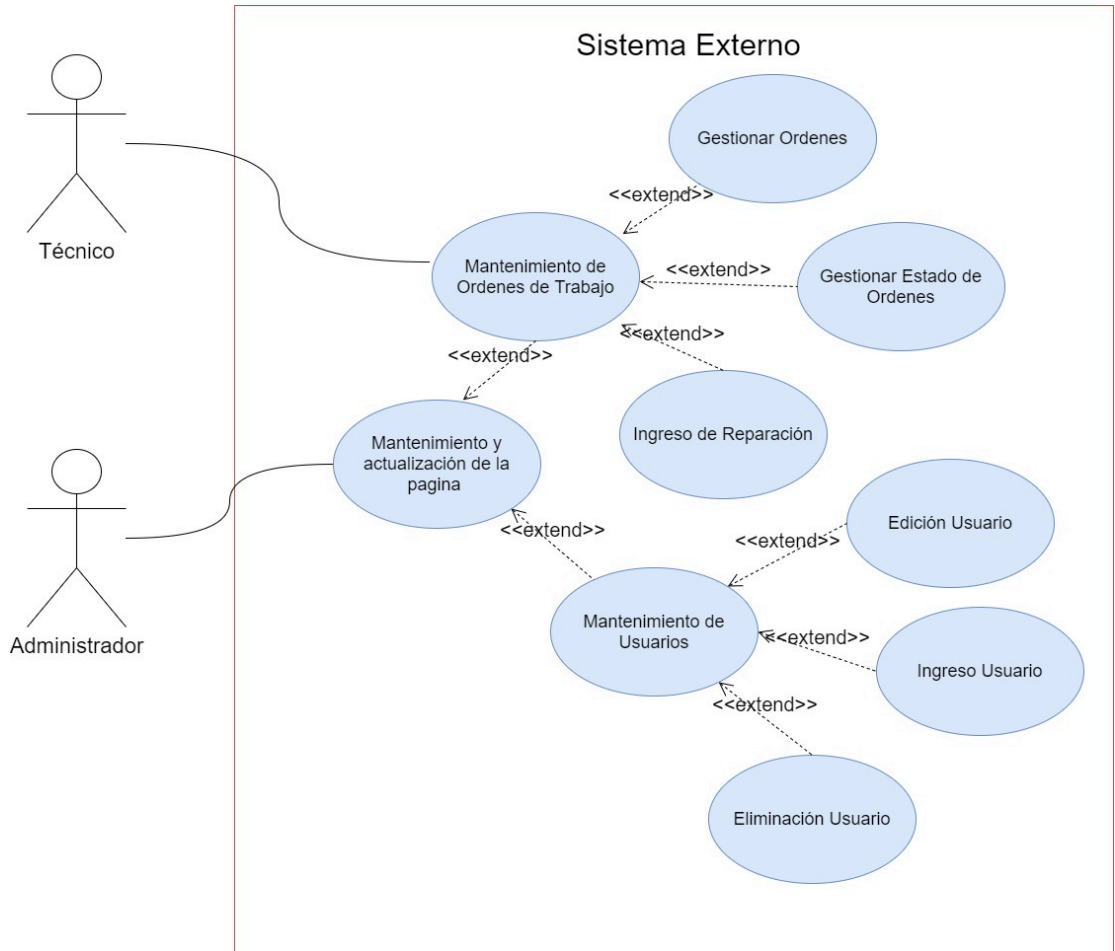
Sistema Externo

Técnico

Administrador

Gestionar Ordenes

<<extend>>

Mantenimiento de Ordenes de Trabajo

<<extend>>

Gestionar Estado de Ordenes

<<extend>>

<<extend>>

Ingreso de Reparación

Mantenimiento y actualización de la pagina

<<extend>>

Edición Usuario

<<extend>>

Mantenimiento de Usuarios

<<extend>>

Ingreso Usuario

<<extend>>

Eliminación Usuario